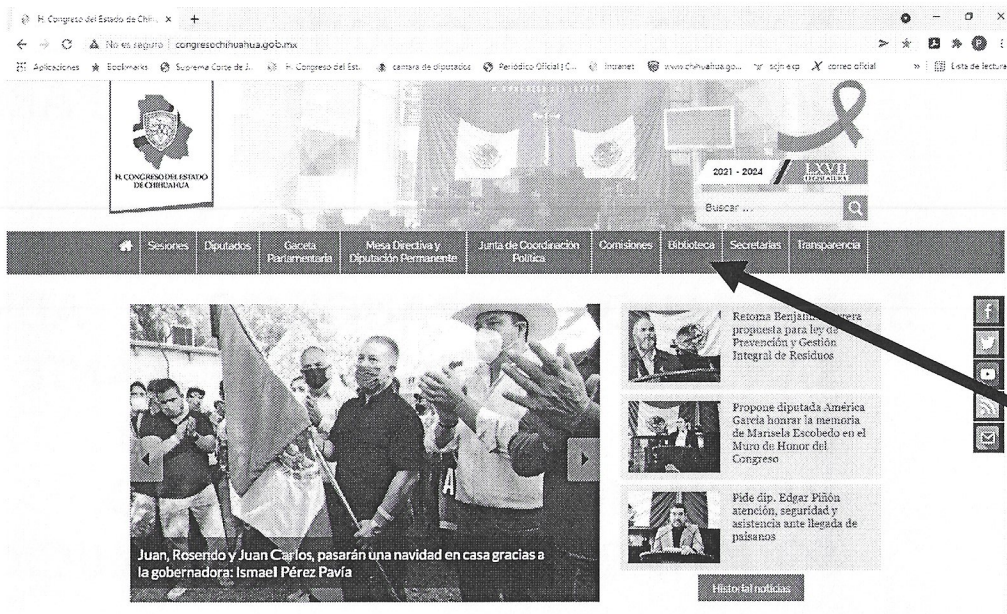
H. Congreso del Estado de Chih ×
No es seguro | congresochihuahua.gob.mx
Aplicaciones Bookmarks Suprema Corte de J. H. Congreso del Est. camara de diputados Periódico Oficial | C... Intranet www.chihuahua.gou... scjn exp correo oficial Lista de lectura

H. CONGRESO DEL ESTADO DE CHIHUAHUA

2021 - 2024 LXVII LEGISLATURA

Buscar ...

Sesiones | Diputados | Gaceta Parlamentaria | Mesa Directiva y Diputación Permanente | Junta de Coordinación Política | Comisiones | Biblioteca | Secretarías | Transparencia

Juan, Rosendo y Juan Carlos, pasarán una navidad en casa gracias a la gobernadora: Ismael Pérez Pavía

Retoma Benjamín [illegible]rera propuesta para ley de Prevención y Gestión Integral de Residuos

Propone diputada América García honrar la memoria de Marisela Escobedo en el Muro de Honor del Congreso

Pide dip. Edgar Piñón atención, seguridad y asistencia ante llegada de paisanos

Historial noticias